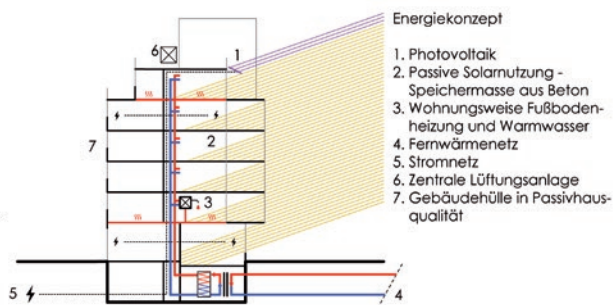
Energiekonzept

1. Photovoltaik
2. Passive Solarnutzung - Speichermasse aus Beton
3. Wohnungsweise Fußbodenheizung und Warmwasser
4. Fernwärmenetz
5. Stromnetz
6. Zentrale Lüftungsanlage
7. Gebäudehülle in Passivhausqualität

6
1
2
3
7
5
4